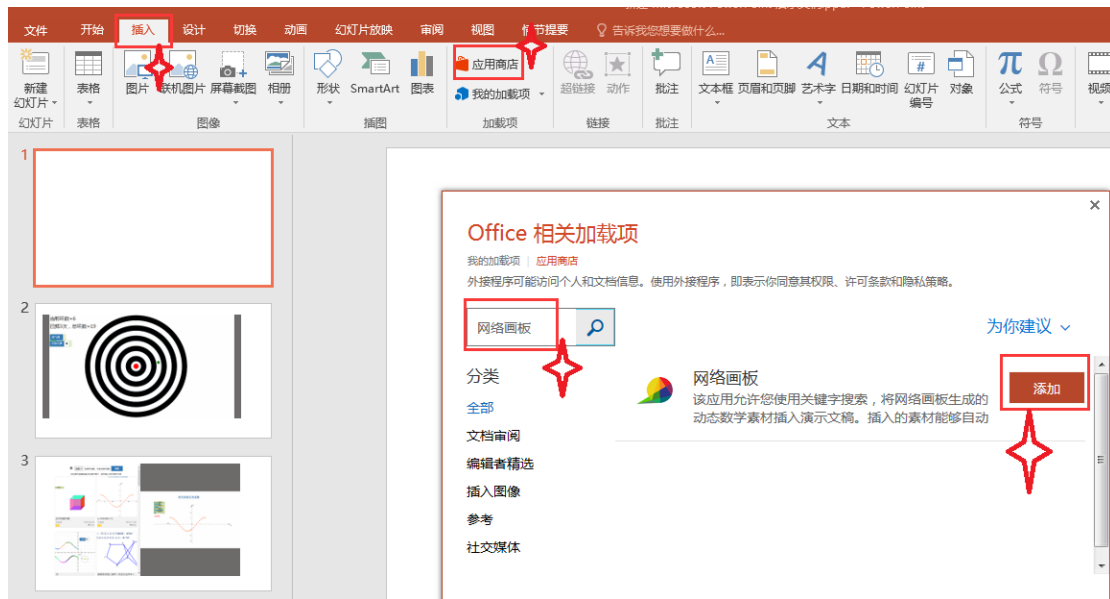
文件 开始 插入 设计 切换 动画 幻灯片放映 审阅 视图 节提要 告诉我您想要做什么...

新建幻灯片 表格 图片 联机图片 屏幕截图 相册 形状 SmartArt 图表 应用商店 我的加载项 超链接 动作 批注 文本框 页眉和页脚 艺术字 日期和时间 幻灯片编号 对象 公式 符号 视频

幻灯片 表格 图像 插图 加载项 链接 批注 文本 符号

1

2

3

Office 相关加载项

我的加载项 | 应用商店

外接程序可能访问个人和文档信息。使用外接程序，即表示你同意其权限、许可条款和隐私策略。

网络画板

为你建议

分类

全部

文档审阅

编辑者精选

插入图像

参考

社交媒体

网络画板

该应用允许您使用关键字搜索，将网络画板生成的动态数学素材插入演示文稿。插入的素材能够自动

添加